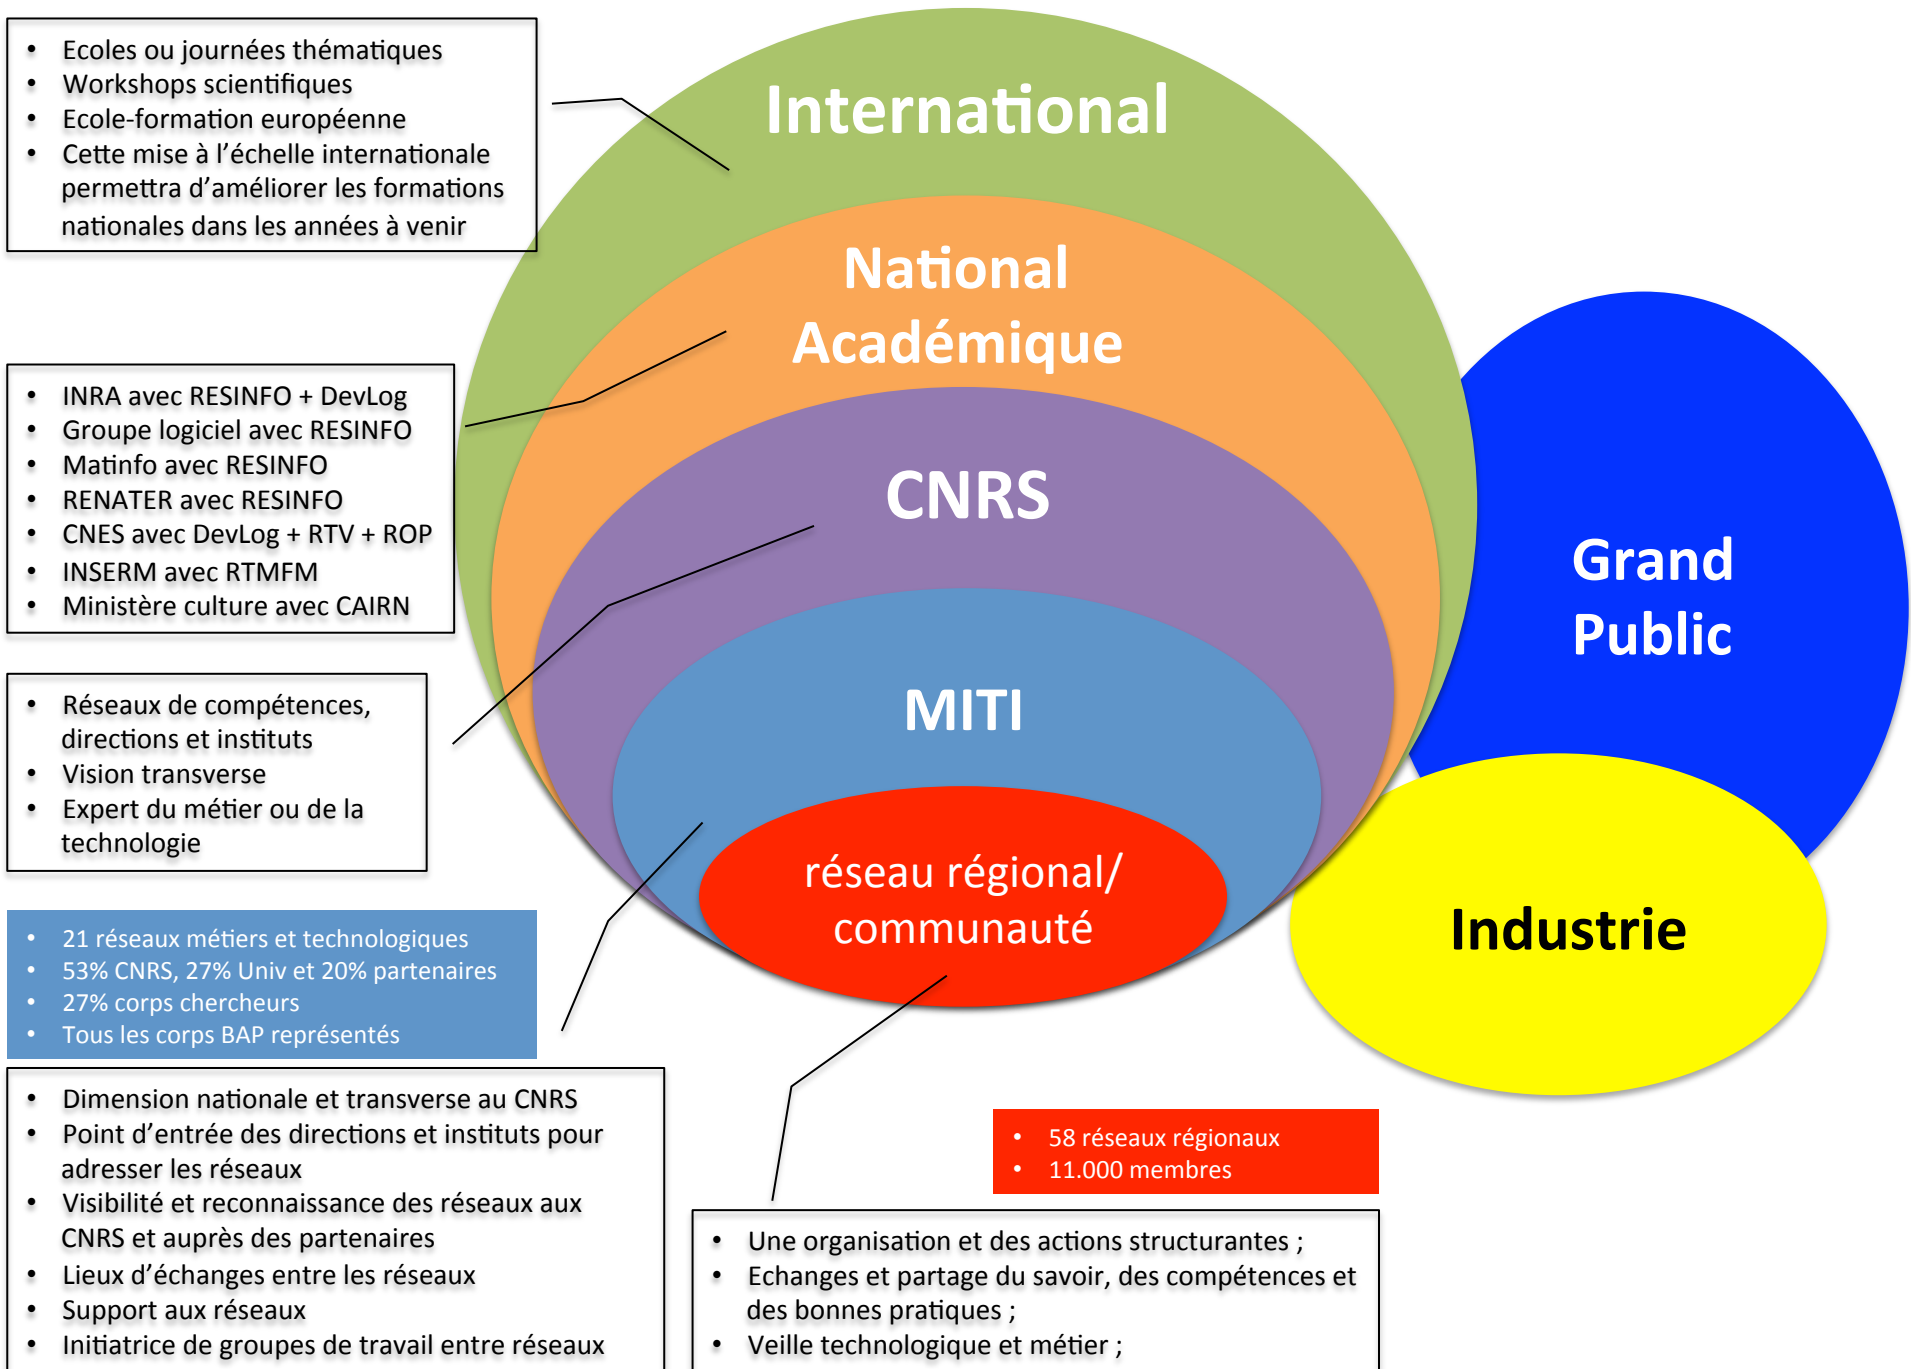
- Ecoles ou journées thématiques
- Workshops scientifiques
- Ecole-formation européenne
- Cette mise à l'échelle internationale permettra d'améliorer les formations nationales dans les années à venir

International

National Académique

- INRA avec RESINFO + DevLog
- Groupe logiciel avec RESINFO
- Matinfo avec RESINFO
- RENATER avec RESINFO
- CNES avec DevLog + RTV + ROP
- INSERM avec RTMFM
- Ministère culture avec CAIRN

CNRS

Grand Public

- Réseaux de compétences, directions et instituts
- Vision transverse
- Expert du métier ou de la technologie

MITI

réseau régional/ communauté

Industrie

- 21 réseaux métiers et technologiques
- 53% CNRS, 27% Univ et 20% partenaires
- 27% corps chercheurs
- Tous les corps BAP représentés

- Dimension nationale et transverse au CNRS
- Point d'entrée des directions et instituts pour adresser les réseaux
- Visibilité et reconnaissance des réseaux aux CNRS et auprès des partenaires
- Lieux d'échanges entre les réseaux
- Support aux réseaux
- Initiatrice de groupes de travail entre réseaux

- 58 réseaux régionaux
- 11.000 membres

- Une organisation et des actions structurantes ;
- Echanges et partage du savoir, des compétences et des bonnes pratiques ;
- Veille technologique et métier ;